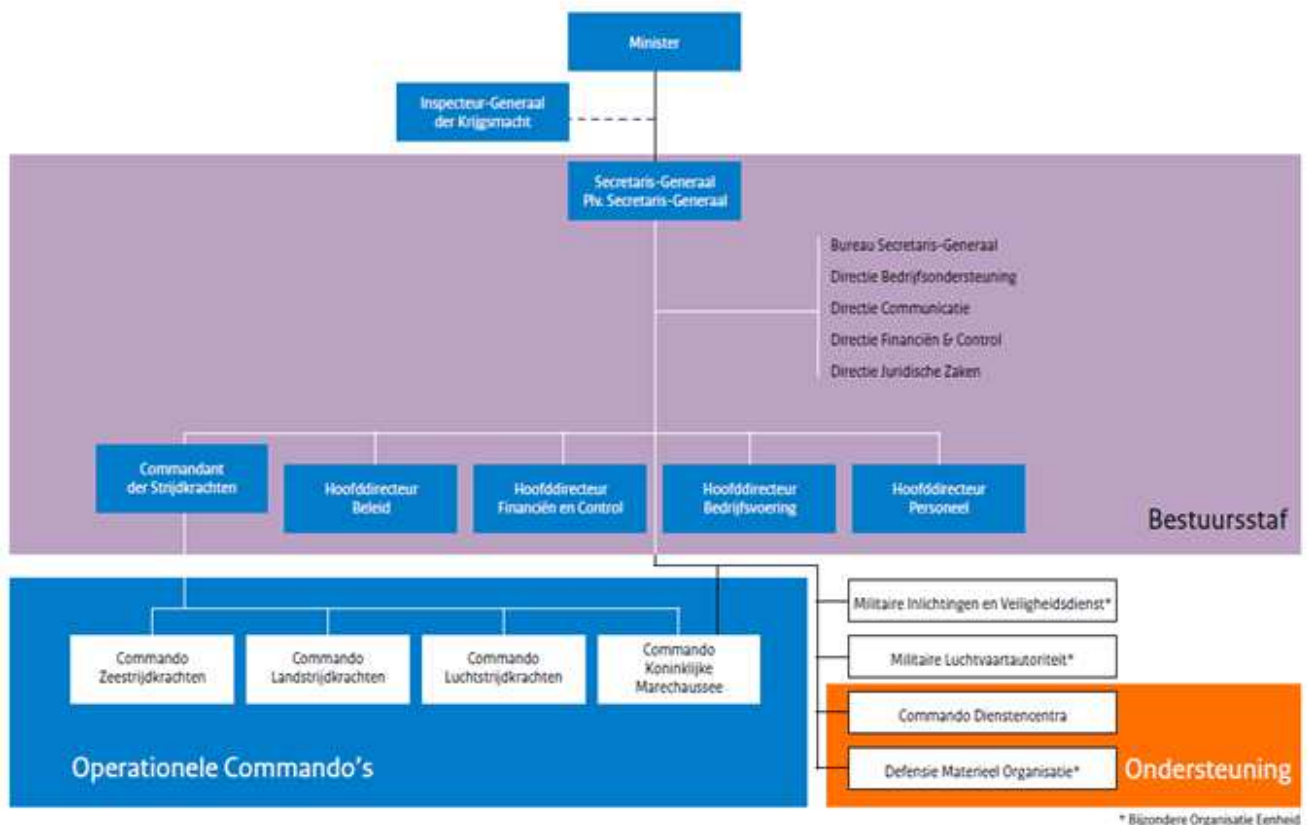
Minister

Inspecteur-Generaal der Krijgsmacht

Secretaris-Generaal
Plv. Secretaris-Generaal

Bureau Secretaris-Generaal
Directie Bedrijfsondersteuning
Directie Communicatie
Directie Financiën & Control
Directie Juridische Zaken

Commandant der Strijdkrachten

Hoofddirecteur Beleid

Hoofddirecteur Financiën en Control

Hoofddirecteur Bedrijfsvoering

Hoofddirecteur Personeel

Bestuursstaf

Militaire Inlichtingen en Veiligheidsdienst*

Militaire Luchtvaartautoriteit*

Commando Zeestrijdkrachten

Commando Landstrijdkrachten

Commando Luchtstrijdkrachten

Commando Koninklijke Marechaussee

Commando Dienstencentra

Defensie Materieel Organisatie*

Operationele Commando's

Ondersteuning

* Bijzondere Organisatie Eenheid